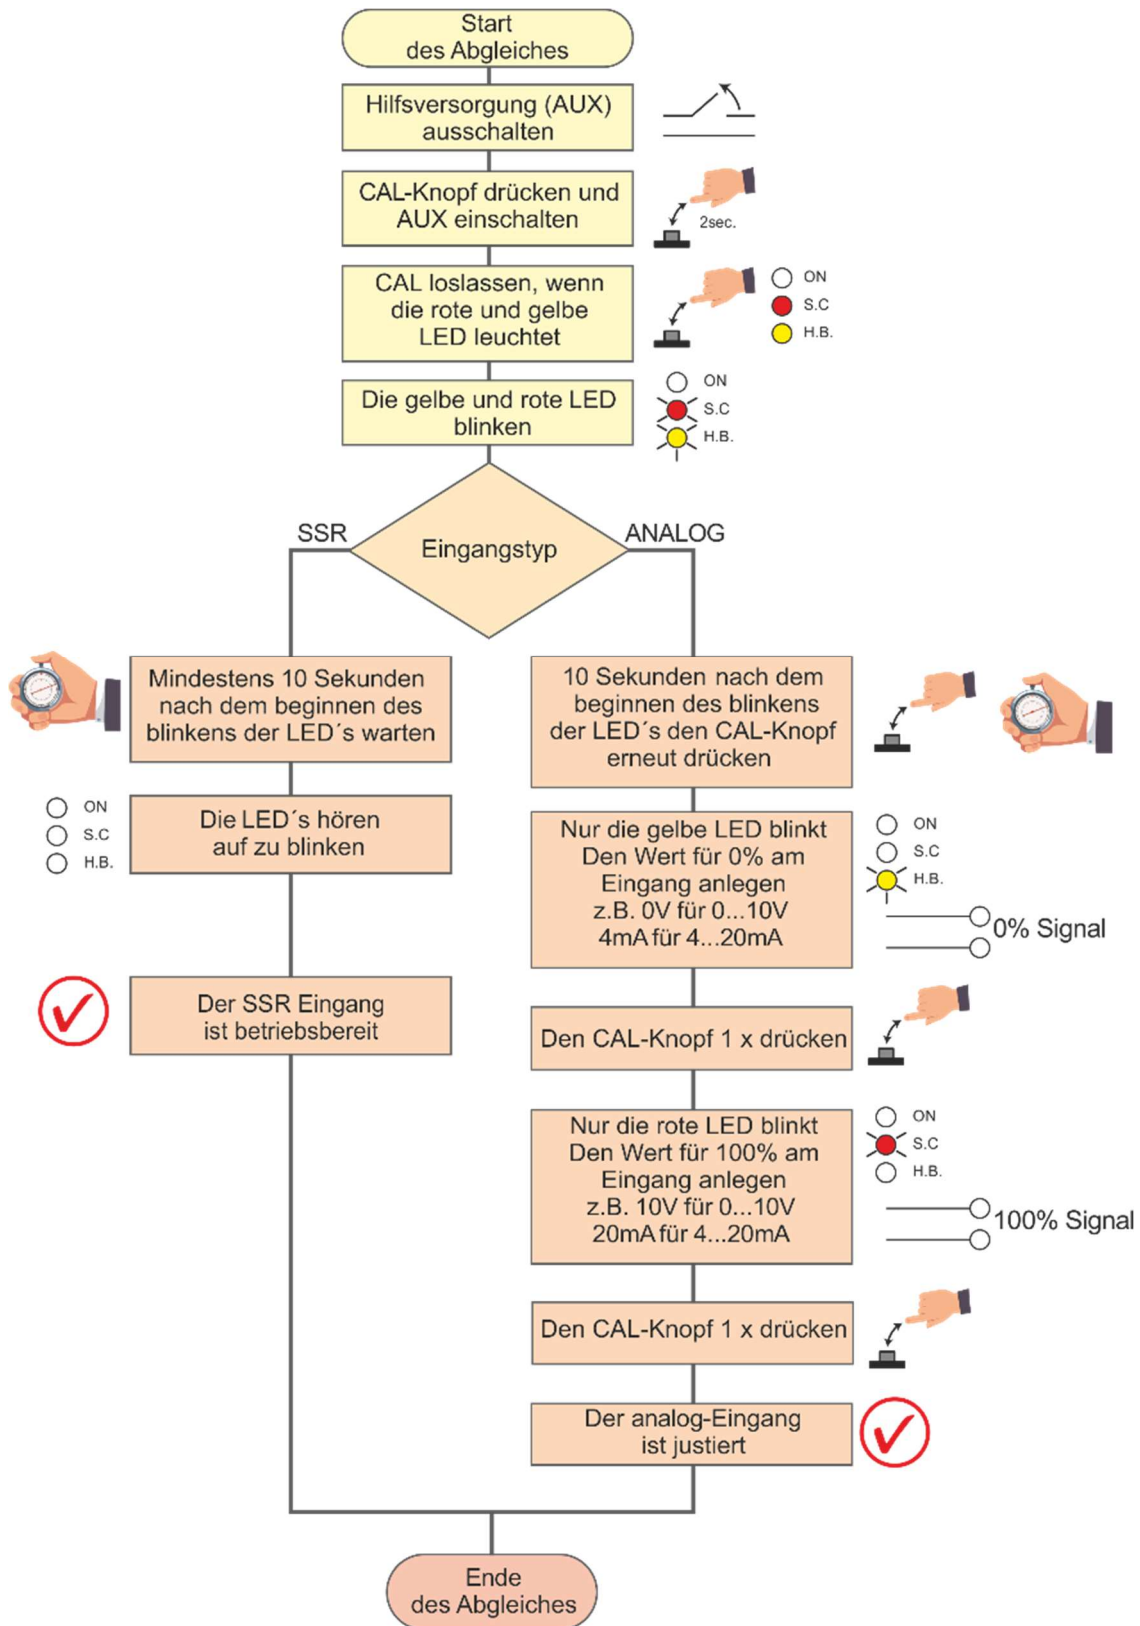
Start des Abgleiches

Hilfsversorgung (AUX) ausschalten

CAL-Knopf drücken und AUX einschalten

2sec.

CAL loslassen, wenn die rote und gelbe LED leuchtet

ON
S.C
H.B.

Die gelbe und rote LED blinken

ON
S.C
H.B.

SSR

Eingangstyp

ANALOG

Mindestens 10 Sekunden nach dem beginnen des blinkens der LED´s warten

ON
S.C
H.B.

Die LED´s hören auf zu blinken

Der SSR Eingang ist betriebsbereit

10 Sekunden nach dem beginnen des blinkens der LED´s den CAL-Knopf erneut drücken

Nur die gelbe LED blinkt
Den Wert für 0% am Eingang anlegen
z.B. 0V für 0...10V
4mA für 4...20mA

ON
S.C
H.B.

0% Signal

Den CAL-Knopf 1 x drücken

Nur die rote LED blinkt
Den Wert für 100% am Eingang anlegen
z.B. 10V für 0...10V
20mA für 4...20mA

ON
S.C
H.B.

100% Signal

Den CAL-Knopf 1 x drücken

Der analog-Eingang ist justiert

Ende des Abgleiches